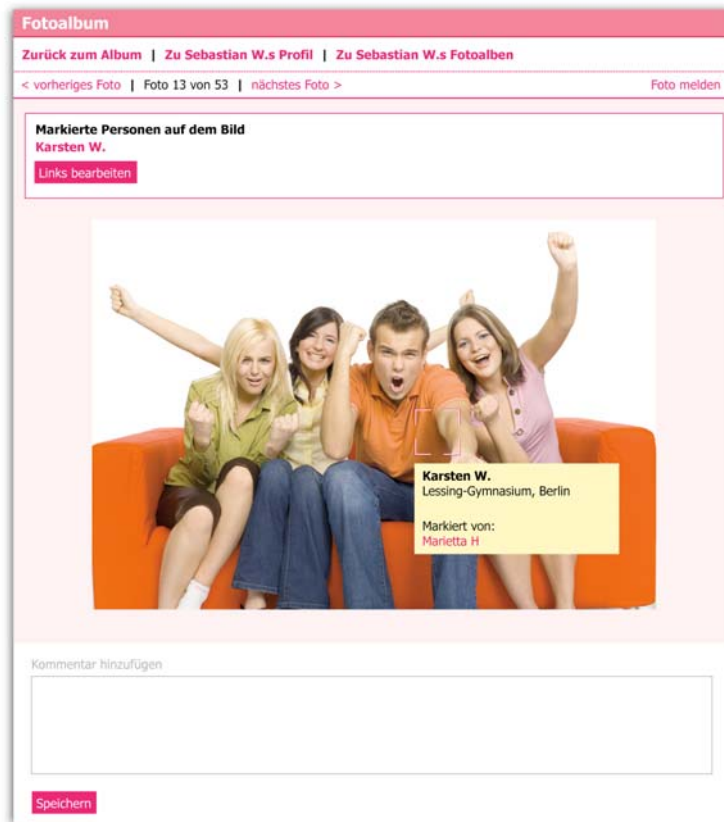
Fotoalbum

Zurück zum Album | Zu Sebastian W.s Profil | Zu Sebastian W.s Fotoalben

< vorheriges Foto | Foto 13 von 53 | nächstes Foto > Foto melden

Markierte Personen auf dem Bild
Karsten W.

Links bearbeiten

Karsten W.
Lessing-Gymnasium, Berlin

Markiert von:
Marietta H

Kommentar hinzufügen

Speichern